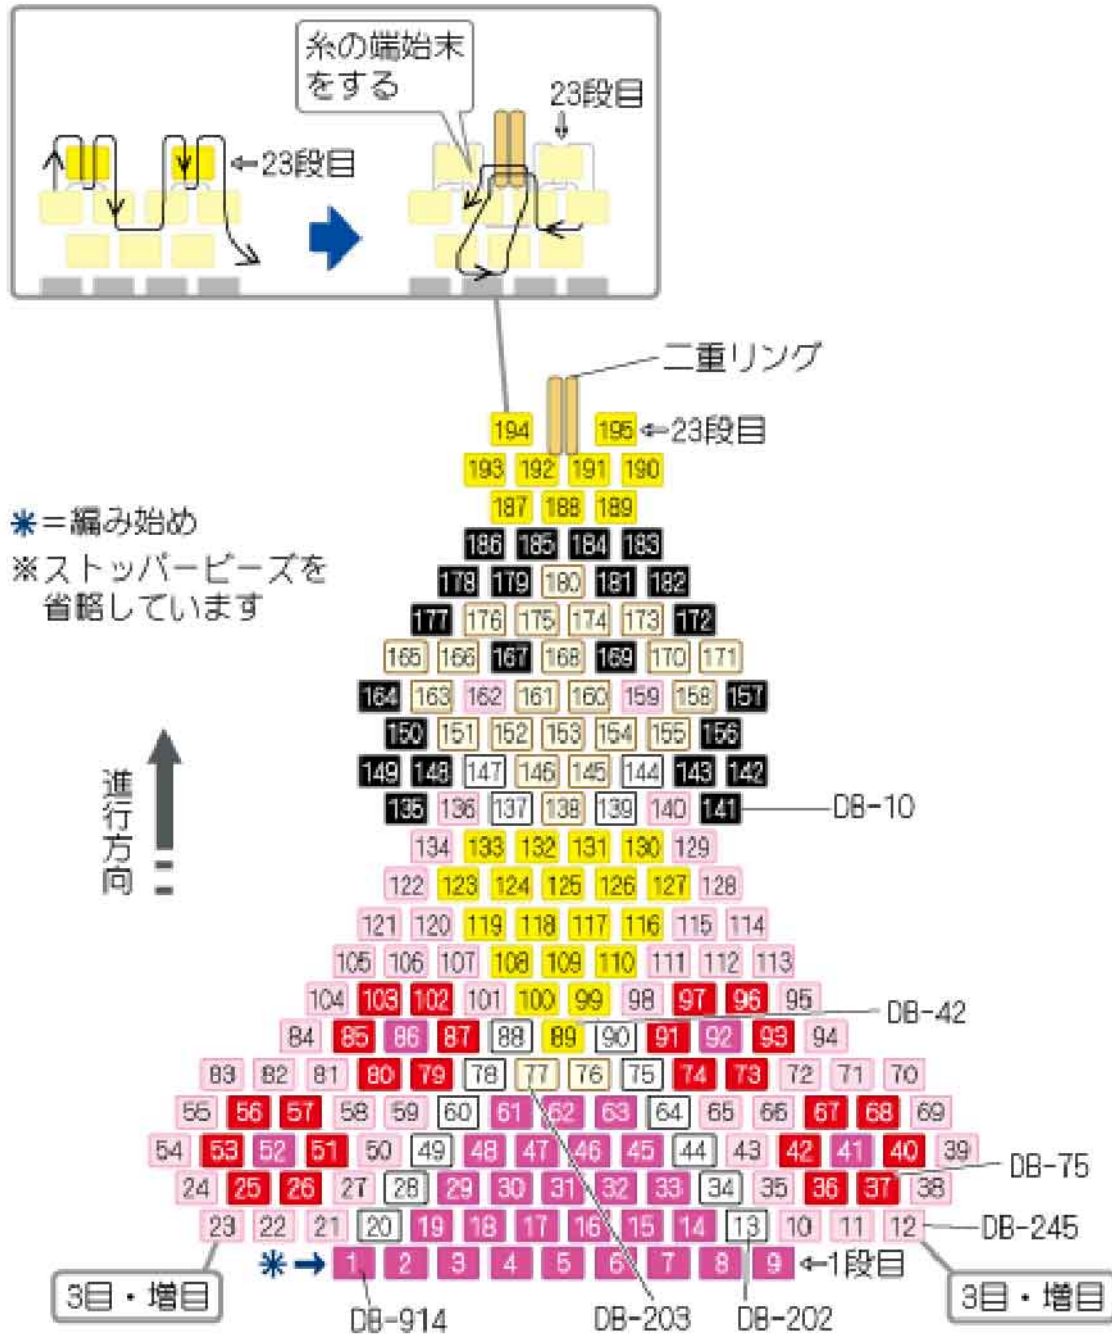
糸の端始末をする

23段目

←23段目

二重リング

194 195 ←23段目
193 192 191 190
187 188 189
186 185 184 183
178 179 180 181 182
177 176 175 174 173 172
165 166 167 168 169 170 171
164 163 162 161 160 159 158 157
150 151 152 153 154 155 156
149 148 147 146 145 144 143 142
135 136 137 138 139 140 141 DB-10
134 133 132 131 130 129
122 123 124 125 126 127 128
121 120 119 118 117 116 115 114
105 106 107 108 109 110 111 112 113
104 103 102 101 100 99 98 97 96 95 DB-42
84 85 86 87 88 89 90 91 92 93 94
83 82 81 80 79 78 77 76 75 74 73 72 71 70
55 56 57 58 59 60 61 62 63 64 65 66 67 68 69
54 53 52 51 50 49 48 47 46 45 44 43 42 41 40 39 DB-75
24 25 26 27 28 29 30 31 32 33 34 35 36 37 38
23 22 21 20 19 18 17 16 15 14 13 10 11 12 DB-245
✳→ 1 2 3 4 5 6 7 8 9 ←1段目

✳=編み始め
※ストッパービーズを省略しています

進行方向

3目・増目
3目・増目

DB-914
DB-203
DB-202